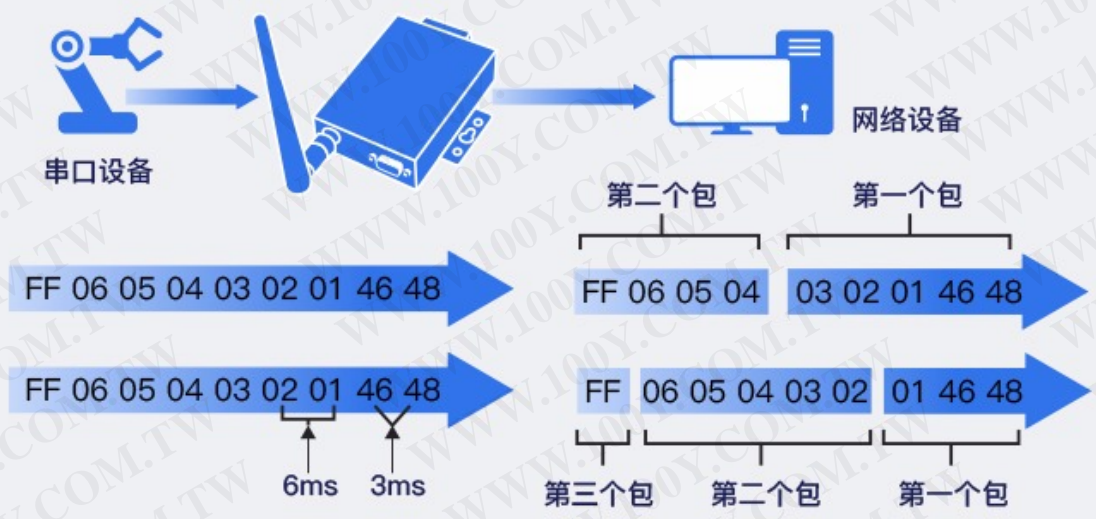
串口设备

网络设备

第二个包

第一个包

FF 06 05 04 03 02 01 46 48

FF 06 05 04

03 02 01 46 48

FF 06 05 04 03 02 01 46 48

6ms

3ms

FF

06 05 04 03 02

01 46 48

第三个包

第二个包

第一个包

WWW.100Y.COM.TW